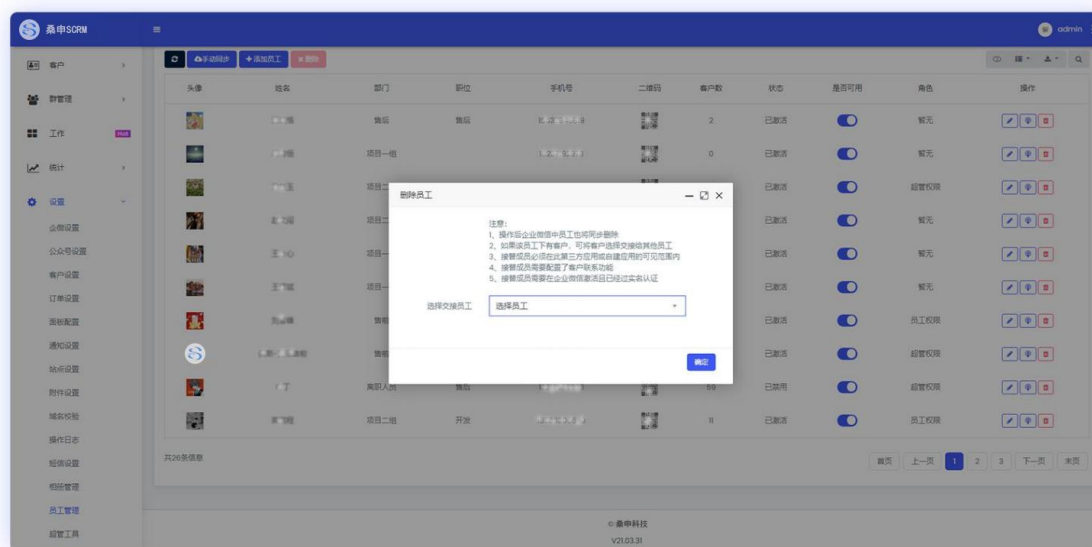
桑申SCRM

admin

客户
群管理
工作 Hot
统计
设置
企微设置
公众号设置
客户设置
订单设置
面板配置
通知设置
站点设置
附件设置
域名校验
操作日志
短信设置
相册管理
员工管理
超管工具

手动同步 + 添加员工 × 删除

| 头像 | 姓名 | 部门 | 职位 | 手机号 | 二维码 | 客户数 | 状态 | 是否可用 | 角色 | 操作 |
|---|---|---|---|---|---|---|---|---|---|---|
| | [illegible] | 售后 | 售后 | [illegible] | | 2 | 已激活 | | 暂无 | |
| | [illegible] | 项目一组 | | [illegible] | | 0 | 已激活 | | 暂无 | |
| | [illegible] | 项目二 | | | | | 已激活 | | 超管权限 | |
| | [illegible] | 项目二 | | | | | 已激活 | | 暂无 | |
| | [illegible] | 项目一 | | | | | 已激活 | | 暂无 | |
| | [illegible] | 项目一 | | | | | 已激活 | | 暂无 | |
| | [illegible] | 售前 | | | | | 已激活 | | 员工权限 | |
| | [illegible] | 售前 | | | | | 已激活 | | 超管权限 | |
| | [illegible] | 离职人员 | 售后 | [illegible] | | 59 | 已禁用 | | 超管权限 | |
| | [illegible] | 项目二组 | 开发 | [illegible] | | 11 | 已激活 | | 员工权限 | |

共26条信息

首页 上一页 1 2 3 下一页 末页

删除员工

注意:
1、操作后企业微信中员工也将同步删除
2、如果该员工下有客户，可将客户选择交接给其他员工
3、接替成员必须在此第三方应用或自建应用的可见范围内
4、接替成员需要配置了客户联系功能
5、接替成员需要在企业微信激活且已经过实名认证

选择交接员工 选择员工

确定

© 桑申科技
V21.03.31